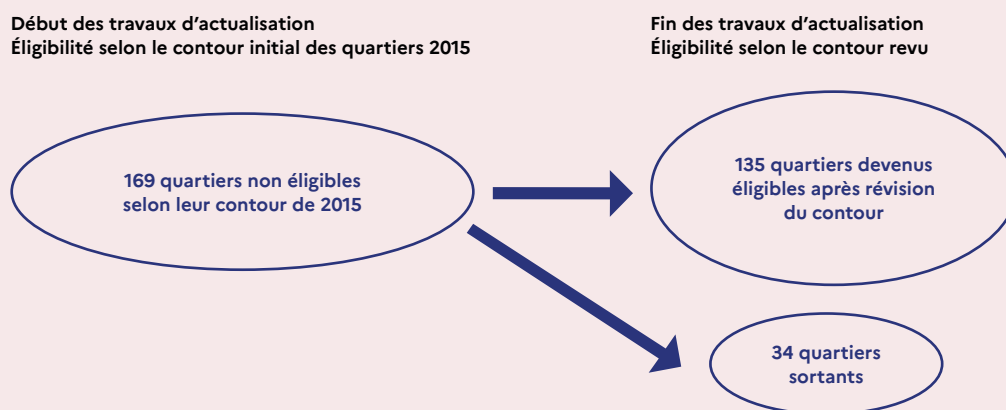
Début des travaux d'actualisation
Éligibilité selon le contour initial des quartiers 2015

Fin des travaux d'actualisation
Éligibilité selon le contour revu

169 quartiers non éligibles selon leur contour de 2015

135 quartiers devenus éligibles après révision du contour

34 quartiers sortants